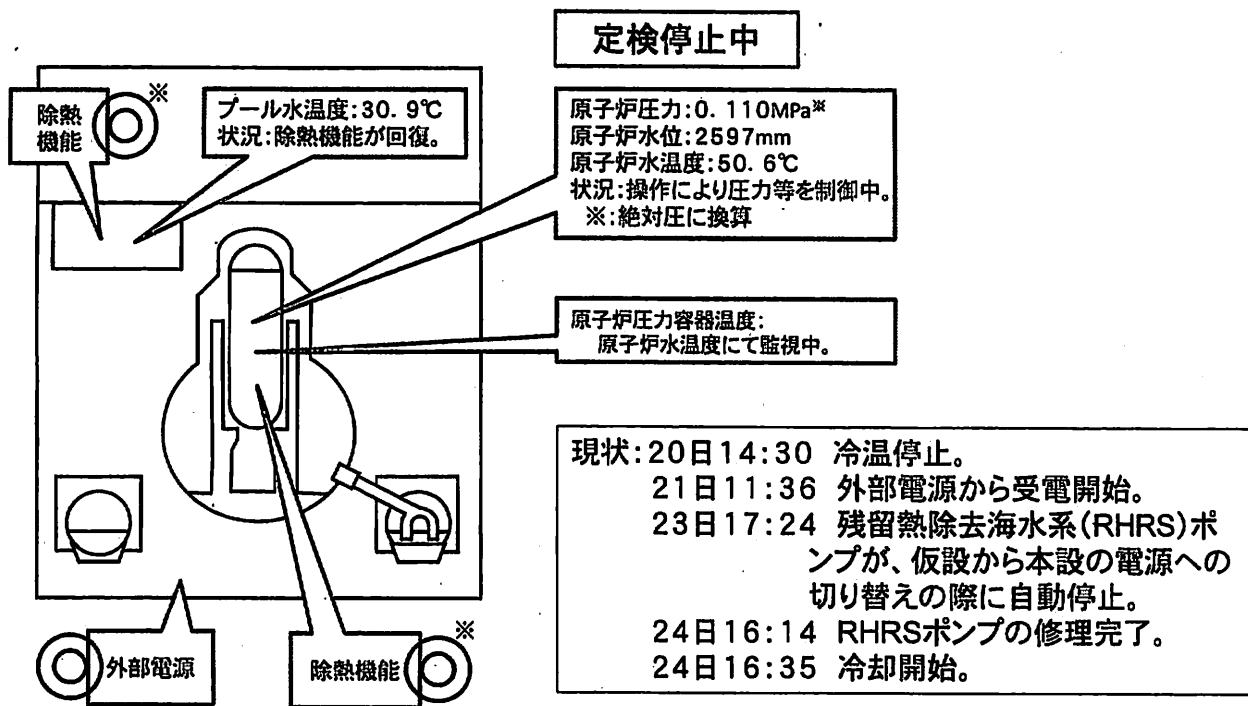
定検停止中

除熱機能

※

プール水温度:30. 9℃
状況:除熱機能が回復。

原子炉圧力:0. 110MPa※
原子炉水位:2597mm
原子炉水温度:50. 6℃
状況:操作により圧力等を制御中。
※:絶対圧に換算

原子炉圧力容器温度:
原子炉水温度にて監視中。

現状:20日14:30 冷温停止。
21日11:36 外部電源から受電開始。
23日17:24 残留熱除去海水系(RHRS)ポンプが、仮設から本設の電源への切り替えの際に自動停止。
24日16:14 RHRSポンプの修理完了。
24日16:35 冷却開始。

外部電源

除熱機能

※